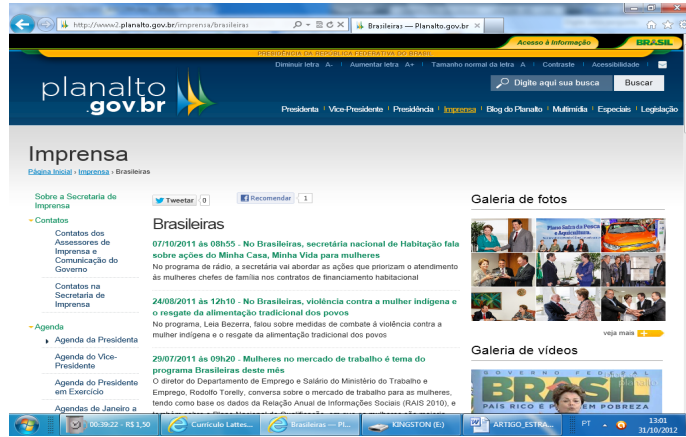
http://www2.planalto.gov.br/imprensa/brasileiras
Brasileiras — Planalto.gov.br

Acesso à informação
BRASIL

PRESIDÊNCIA DA REPÚBLICA FEDERATIVA DO BRASIL

Diminuir letra A- | Aumentar letra A+ | Tamanho normal da letra A | Contraste | Acessibilidade

planalto
.gov.br

Digite aqui sua busca
Buscar

Presidenta | Vice-Presidente | Presidência | Imprensa | Blog do Planalto | Multimídia | Especiais | Legislação

Imprensa
Página Inicial › Imprensa › Brasileiras

Sobre a Secretaria de Imprensa
Contatos
Contatos dos Assessores de Imprensa e Comunicação do Governo
Contatos na Secretaria de Imprensa
Agenda
Agenda da Presidenta
Agenda do Vice-Presidente
Agenda do Presidente em Exercício
Agendas de Janeiro a

Tweetar 0
Recomendar 1

Brasileiras

07/10/2011 às 08h55 - No Brasileiras, secretária nacional de Habitação fala sobre ações do Minha Casa, Minha Vida para mulheres
No programa de rádio, a secretária vai abordar as ações que priorizam o atendimento às mulheres chefes de família nos contratos de financiamento habitacional

24/08/2011 às 12h10 - No Brasileiras, violência contra a mulher indígena e o resgate da alimentação tradicional dos povos
No programa, Leia Bezerra, falou sobre medidas de combate à violência contra a mulher indígena e o resgate da alimentação tradicional dos povos

29/07/2011 às 09h20 - Mulheres no mercado de trabalho é tema do programa Brasileiras deste mês
O diretor do Departamento de Emprego e Salário do Ministério do Trabalho e Emprego, Rodolfo Torelly, conversa sobre o mercado de trabalho para as mulheres, tendo como base os dados da Relação Anual de Informações Sociais (RAIS 2010), e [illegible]

Galeria de fotos
Plano Safra da Pesca e Aquicultura
veja mais

Galeria de vídeos
GOVERNO FEDERAL
BRASIL
PAÍS RICO É PAÍS SEM POBREZA

00:39:22 - R$ 1,50
Curriculo Lattes...
Brasileiras — Pl...
KINGSTON (E:)
ARTIGO_ESTRA...
PT
13:01
31/10/2012